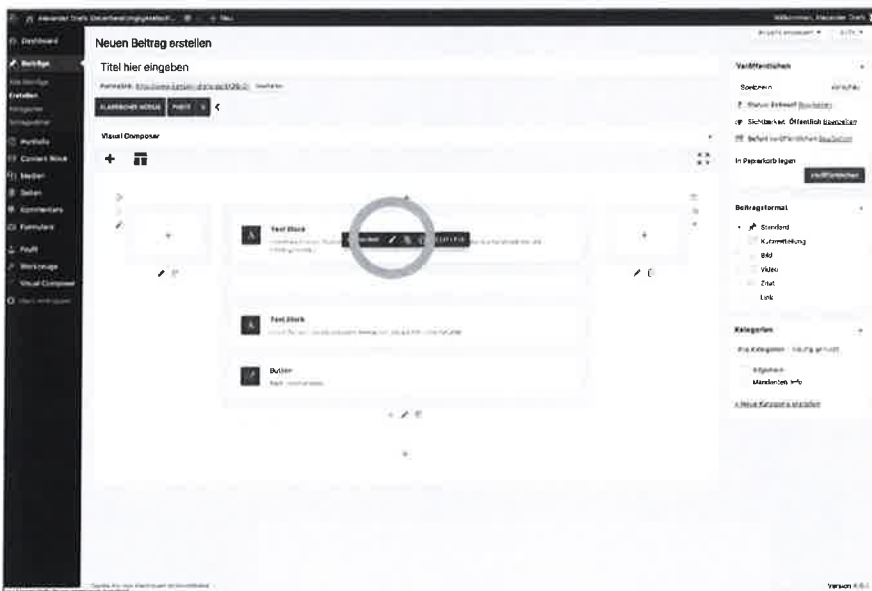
Alexander Drefs Steuerberatungsgesellsch... + Neu
Willkommen, Alexander Drefs

Dashboard
Beiträge
Alle Beiträge
Erstellen
Kategorien
Schlagwörter
Portfolio
Content Block
Medien
Seiten
Kommentare
Formulare
Profil
Werkzeuge
Visual Composer
Menü einklappen

Neuen Beitrag erstellen
Titel hier eingeben
Permalink: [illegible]
KLASSISCHER MODUS FRONT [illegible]
Visual Composer

Text Block
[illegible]
Text Block
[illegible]
Button
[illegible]

Veröffentlichen
Speichern Vorschau
Status: Entwurf Bearbeiten
Sichtbarkeit: Öffentlich Bearbeiten
Sofort veröffentlichen Bearbeiten
In Papierkorb legen
Veröffentlichen

Beitragsformat
Standard
Kurzmitteilung
Bild
Video
Zitat
Link

Kategorien
Alle Kategorien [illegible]
Allgemein
Mandanten Info
+ Neue Kategorie erstellen

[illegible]
Version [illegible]